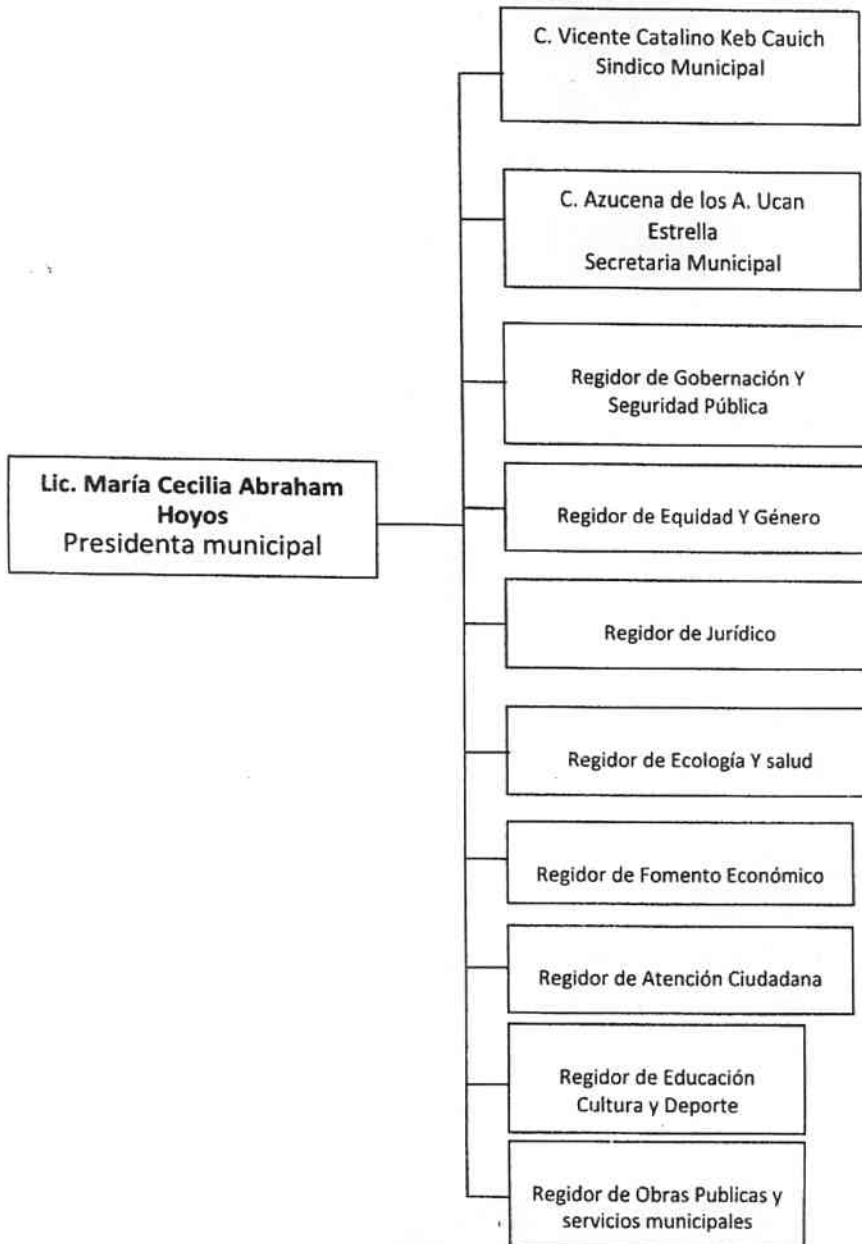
Lic. María Cecilia Abraham Hoyos
Presidenta municipal

C. Vicente Catalino Keb Cauich
Sindico Municipal

C. Azucena de los A. Ucan Estrella
Secretaria Municipal

Regidor de Gobernación Y Seguridad Pública

Regidor de Equidad Y Género

Regidor de Jurídico

Regidor de Ecología Y salud

Regidor de Fomento Económico

Regidor de Atención Ciudadana

Regidor de Educación Cultura y Deporte

Regidor de Obras Publicas y servicios municipales